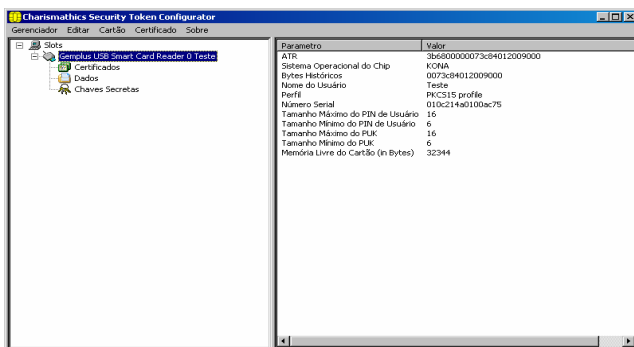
Charismathics Security Token Configurator

Gerenciador Editar Cartão Certificado Sobre

Slots
Gemplus USB Smart Card Reader 0 Teste
Certificados
Dados
Chaves Secretas

| Parametro | Valor |
|---|---|
| ATR | 3b6800000073c84012009000 |
| Sistema Operacional do Chip | KONA |
| Bytes Históricos | 0073c84012009000 |
| Nome do Usuário | Teste |
| Perfil | PKCS15 profile |
| Número Serial | 010c214a0100ac75 |
| Tamanho Máximo do PIN de Usuário | 16 |
| Tamanho Mínimo do PIN de Usuário | 6 |
| Tamanho Máximo do PUK | 16 |
| Tamanho Mínimo do PUK | 6 |
| Memória Livre do Cartão (in Bytes) | 32344 |